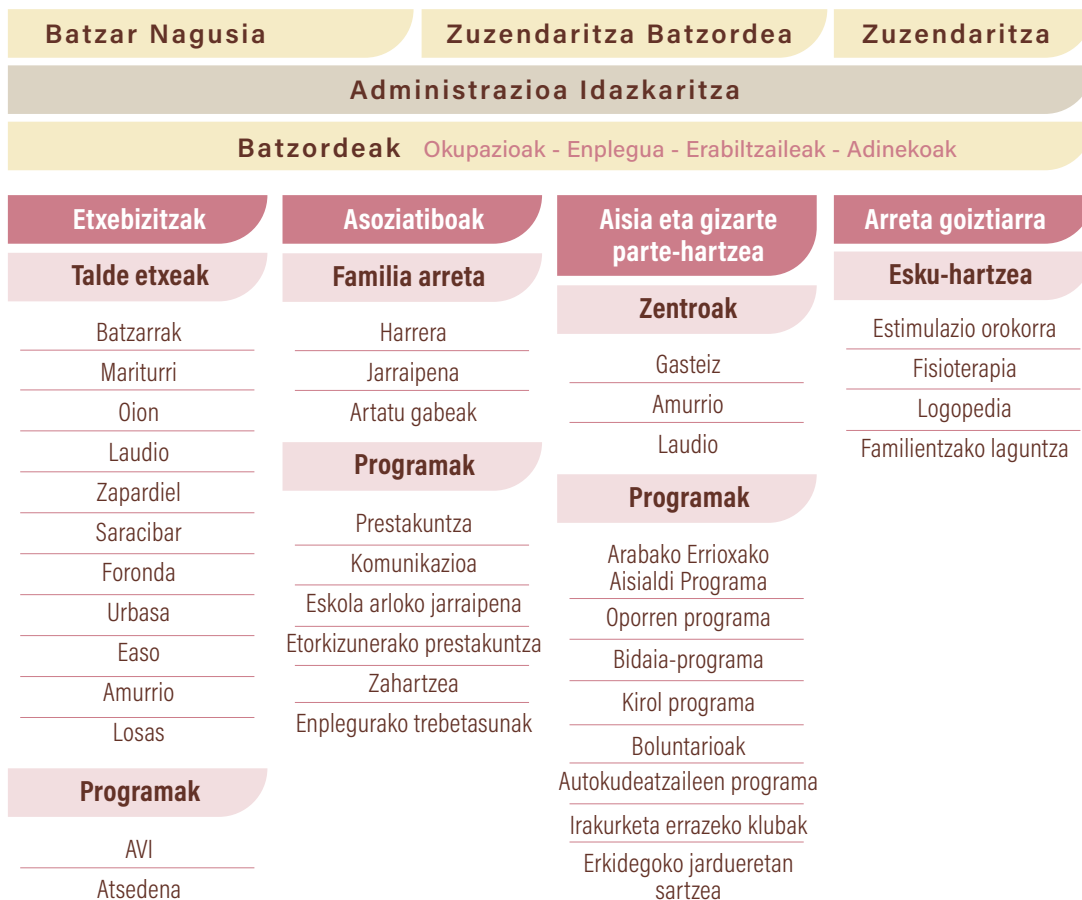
Batzar Nagusia

Zuzendaritza Batzordea

Zuzendaritza

Administrazioa Idazkaritza

Batzordeak Okupazioak - Enplegua - Erabiltzaileak - Adinekoak

Etxebizitzak

Talde etxeak

Batzarrak

Mariturri

Oion

Laudio

Zapardiel

Saracibar

Foronda

Urbasa

Easo

Amurrio

Losas

Programak

AVI

Atsedena

Asoziatiboak

Familia arreta

Harrera

Jarraipena

Artatu gabeak

Programak

Prestakuntza

Komunikazioa

Eskola arloko jarraipena

Etorkizunerako prestakuntza

Zahartzea

Enplegurako trebetasunak

Aisia eta gizarte parte-hartzea

Zentroak

Gasteiz

Amurrio

Laudio

Programak

Arabako Errioxako Aisialdi Programa

Oporren programa

Bidaia-programa

Kirol programa

Boluntarioak

Autokudeatzaileen programa

Irakurketa errazeko klubak

Erkidegoko jardueretan sartzea

Arreta goiztiarra

Esku-hartzea

Estimulazio orokorra

Fisioterapia

Logopedia

Familientzako laguntza